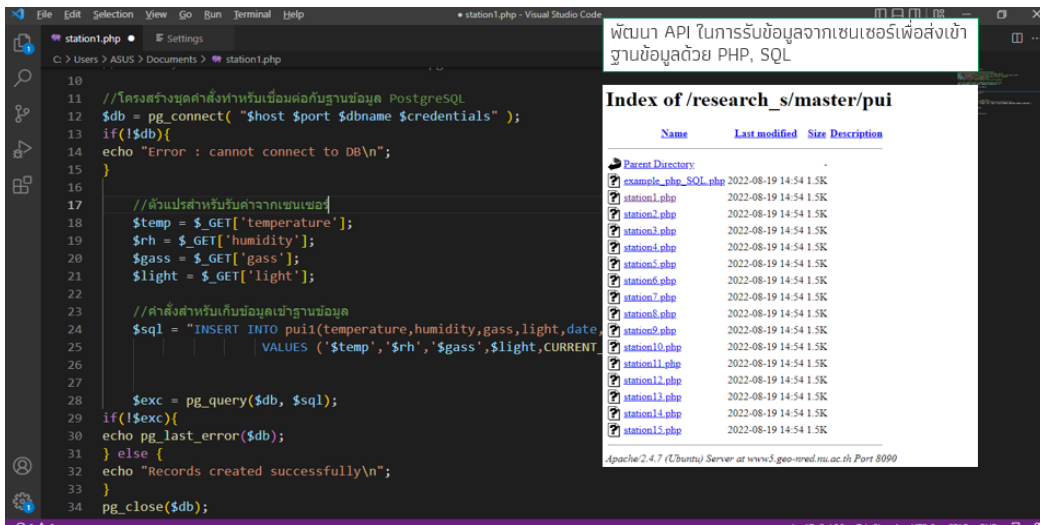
File Edit Selection View Go Run Terminal Help • station1.php - Visual Studio Code

station1.php ● Settings

C: > Users > ASUS > Documents > station1.php

10
11 //โครงสร้างชุดคำสั่งทำหรับเชื่อมต่อกับฐานข้อมูล PostgreSQL
12 $db = pg_connect( "$host $port $dbname $credentials" );
13 if(!$db){
14 echo "Error : cannot connect to DB\n";
15 }
16
17 //ตัวแปรสำหรับรับค่าจากเซนเซอร์
18 $temp = $_GET['temperature'];
19 $rh = $_GET['humidity'];
20 $gass = $_GET['gass'];
21 $light = $_GET['light'];
22
23 //คำสั่งสำหรับเก็บข้อมูลเข้าฐานข้อมูล
24 $sql = "INSERT INTO pui1(temperature,humidity,gass,light,date,
25 VALUES ('$temp','$rh','$gass',$light,CURRENT_
26
27
28 $exc = pg_query($db, $sql);
29 if(!$exc){
30 echo pg_last_error($db);
31 } else {
32 echo "Records created successfully\n";
33 }
34 pg_close($db);

พัฒนา API ในการรับข้อมูลจากเซนเซอร์เพื่อส่งเข้าฐานข้อมูลด้วย PHP, SQL

Index of /research_s/master/pui

| Name | Last modified | Size | Description |
|---|---|---|---|
| Parent Directory | | - | |
| example_php_SQL.php | 2022-08-19 14:54 | 1.5K | |
| station1.php | 2022-08-19 14:54 | 1.5K | |
| station2.php | 2022-08-19 14:54 | 1.5K | |
| station3.php | 2022-08-19 14:54 | 1.5K | |
| station4.php | 2022-08-19 14:54 | 1.5K | |
| station5.php | 2022-08-19 14:54 | 1.5K | |
| station6.php | 2022-08-19 14:54 | 1.5K | |
| station7.php | 2022-08-19 14:54 | 1.5K | |
| station8.php | 2022-08-19 14:54 | 1.5K | |
| station9.php | 2022-08-19 14:54 | 1.5K | |
| station10.php | 2022-08-19 14:54 | 1.5K | |
| station11.php | 2022-08-19 14:54 | 1.5K | |
| station12.php | 2022-08-19 14:54 | 1.5K | |
| station13.php | 2022-08-19 14:54 | 1.5K | |
| station14.php | 2022-08-19 14:54 | 1.5K | |
| station15.php | 2022-08-19 14:54 | 1.5K | |

Apache/2.4.7 (Ubuntu) Server at www3.geo-nred.nu.ac.th Port 8090